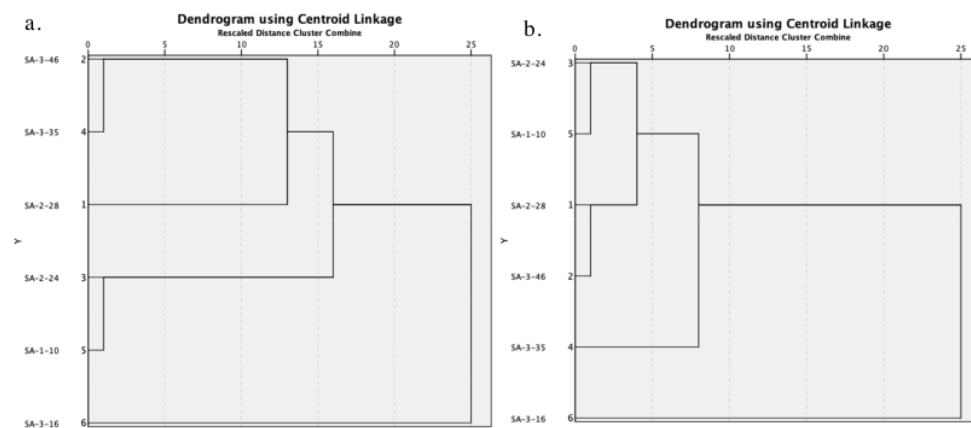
a.

Dendrogram using Centroid Linkage
Rescaled Distance Cluster Combine

0 5 10 15 20 25

Y

SA-3-46 2
SA-3-35 4
SA-2-28 1
SA-2-24 3
SA-1-10 5
SA-3-16 6

b.

Dendrogram using Centroid Linkage
Rescaled Distance Cluster Combine

0 5 10 15 20 25

Y

SA-2-24 3
SA-1-10 5
SA-2-28 1
SA-3-46 2
SA-3-35 4
SA-3-16 6